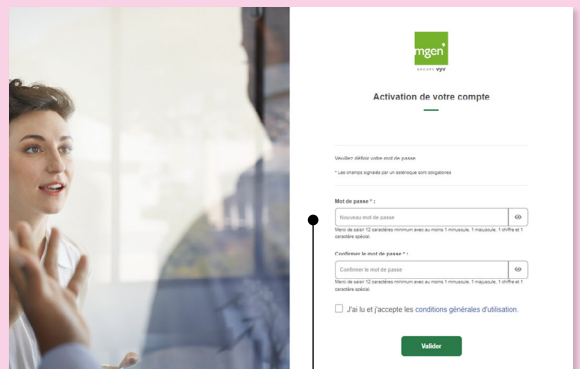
mgen

GROUPE vyv

Activation de votre compte

Veuillez définir votre mot de passe

* Les champs signalés par un astérisque sont obligatoires

Mot de passe * :

Nouveau mot de passe

Merci de saisir 12 caractères minimum avec au moins 1 minuscule, 1 majuscule, 1 chiffre et 1 caractère spécial.

Confirmer le mot de passe * :

Confirmer le mot de passe

Merci de saisir 12 caractères minimum avec au moins 1 minuscule, 1 majuscule, 1 chiffre et 1 caractère spécial.

J'ai lu et j'accepte les conditions générales d'utilisation.

Valider